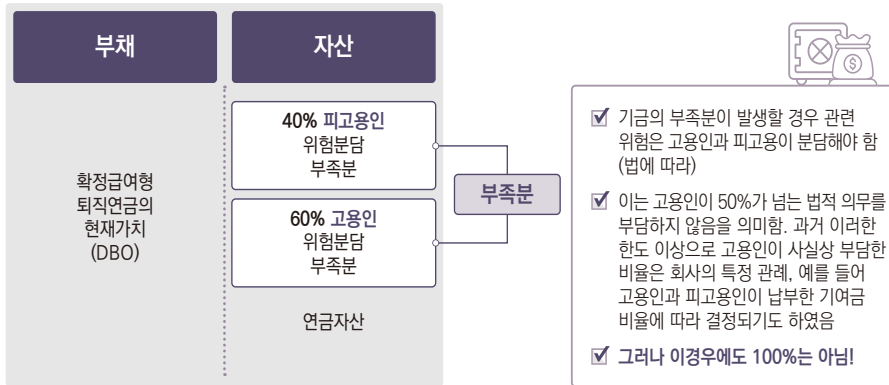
부채

자산

확정급여형 퇴직연금의 현재가치 (DBO)

40% 피고용인 위험분담 부족분

60% 고용인 위험분담 부족분

연금자산

부족분

☑ 기금의 부족분이 발생할 경우 관련 위험은 고용인과 피고용이 분담해야 함 (법에 따라)

☑ 이는 고용인이 50%가 넘는 법적 의무를 부담하지 않음을 의미함. 과거 이러한 한도 이상으로 고용인이 사실상 부담한 비율은 회사의 특정 관례, 예를 들어 고용인과 피고용인이 납부한 기여금 비율에 따라 결정되기도 하였음

☑ 그러나 이경우에도 100%는 아님!